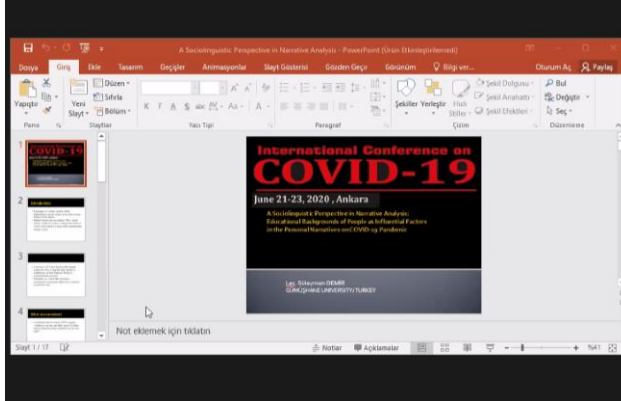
A Sociolinguistic Perspective in Narrative Analysis - PowerPoint (Ürün Etkinleştirilmedi)

Dosya Giriş Ekle Tasarım Geçişler Animasyonlar Slayt Gösterisi Gözden Geçir Görünüm Bilgi ver... Oturum Aç Paylaş

Yapıştır Yeni Slayt Düzen Sıfırla Bölüm Şekiller Yerleştir Hızlı Stiller Şekil Dolgusu Şekil Anahatı Şekil Efektleri Bul Değiştir Seç

Pano Slaytlar Yazı Tipi Paragraf Çizim Düzenleme

1 COVID-19

2 Introduction

3

4

International Conference on

COVID-19

June 21-23, 2020 , Ankara

A Sociolinguistic Perspective in Narrative Analysis: Educational Backgrounds of People as Influential Factors in the Personal Narratives on COVID-19 Pandemic

Lec. Süleyman DEMİR
GÜRÜŞHANE UNIVERSITY/TURKEY

Not eklemek için tıklatın

Slayt 1 / 17 Notlar Açıklamalar %41